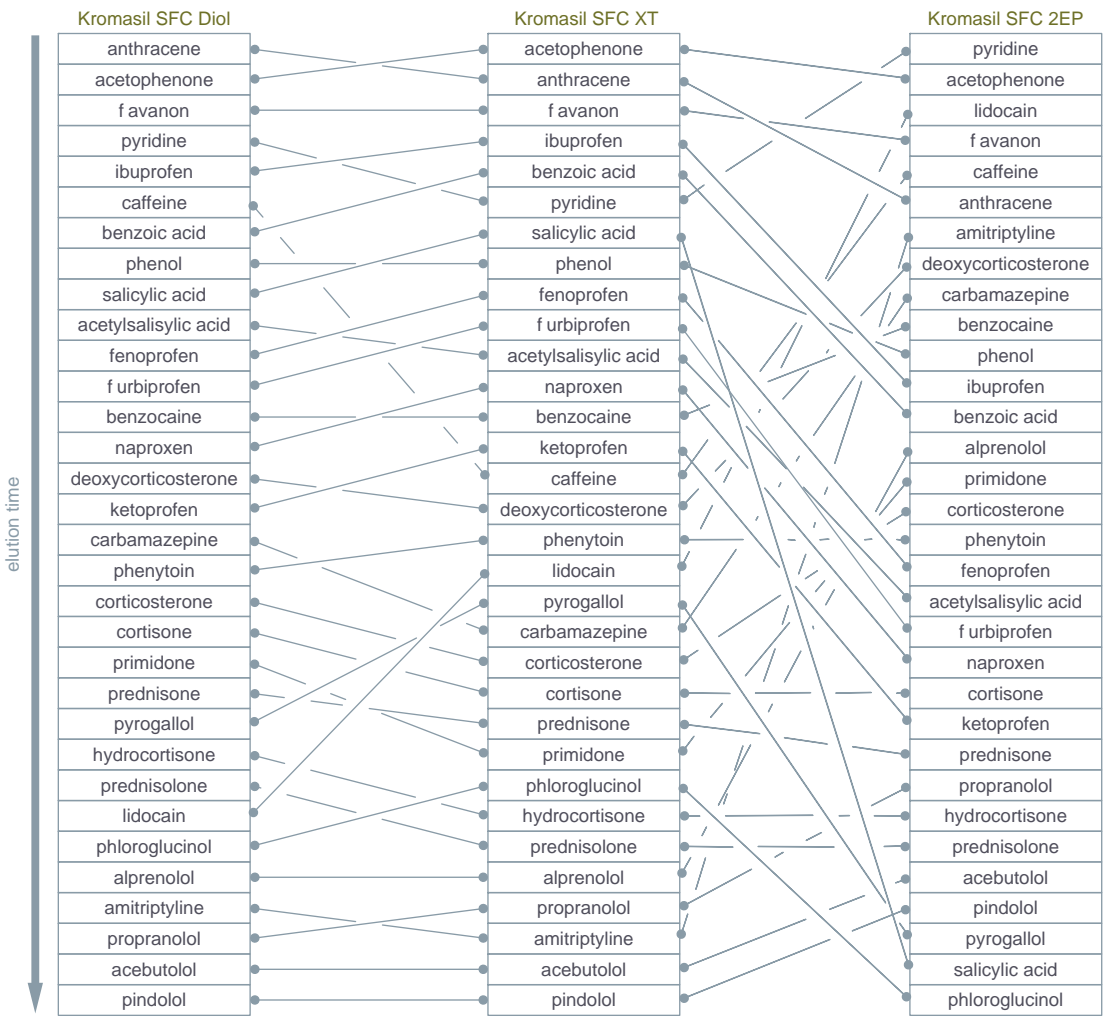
Kromasil SFC Diol

anthracene
acetophenone
f avanon
pyridine
ibuprofen
caffeine
benzoic acid
phenol
salicylic acid
acetylsalisylic acid
fenoprofen
f urbiprofen
benzocaine
naproxen
deoxycorticosterone
ketoprofen
carbamazepine
phenytoin
corticosterone
cortisone
primidone
prednisone
pyrogallol
hydrocortisone
prednisolone
lidocain
phloroglucinol
alprenolol
amitriptyline
propranolol
acebutolol
pindolol

Kromasil SFC XT

acetophenone
anthracene
f avanon
ibuprofen
benzoic acid
pyridine
salicylic acid
phenol
fenoprofen
f urbiprofen
acetylsalisylic acid
naproxen
benzocaine
ketoprofen
caffeine
deoxycorticosterone
phenytoin
lidocain
pyrogallol
carbamazepine
corticosterone
cortisone
prednisone
primidone
phloroglucinol
hydrocortisone
prednisolone
alprenolol
propranolol
amitriptyline
acebutolol
pindolol

Kromasil SFC 2EP

pyridine
acetophenone
lidocain
f avanon
caffeine
anthracene
amitriptyline
deoxycorticosterone
carbamazepine
benzocaine
phenol
ibuprofen
benzoic acid
alprenolol
primidone
corticosterone
phenytoin
fenoprofen
acetylsalisylic acid
f urbiprofen
naproxen
cortisone
ketoprofen
prednisone
propranolol
hydrocortisone
prednisolone
acebutolol
pindolol
pyrogallol
salicylic acid
phloroglucinol

elution time